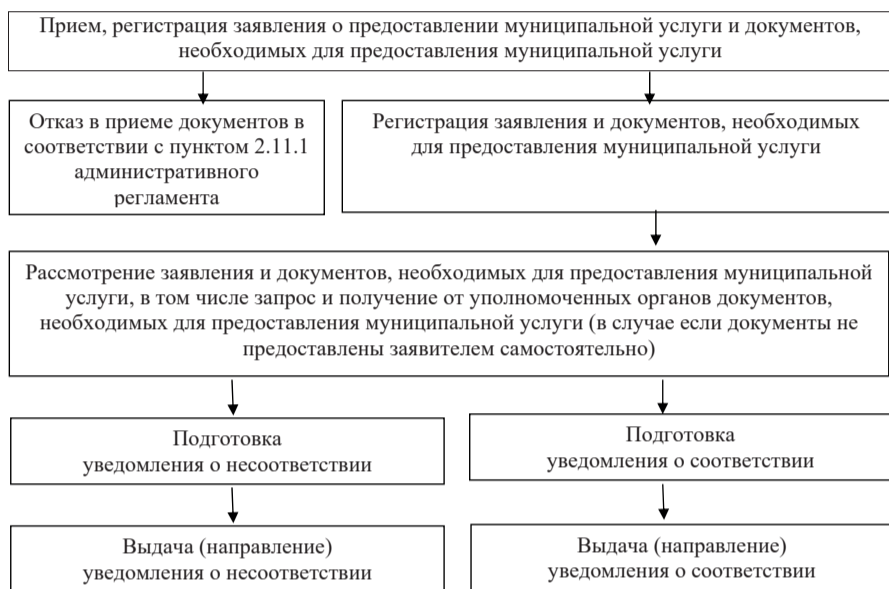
Прием, регистрация заявления о предоставлении муниципальной услуги и документов, необходимых для предоставления муниципальной услуги

Отказ в приеме документов в соответствии с пунктом 2.11.1 административного регламента

Регистрация заявления и документов, необходимых для предоставления муниципальной услуги

Рассмотрение заявления и документов, необходимых для предоставления муниципальной услуги, в том числе запрос и получение от уполномоченных органов документов, необходимых для предоставления муниципальной услуги (в случае если документы не предоставлены заявителем самостоятельно)

Подготовка уведомления о несоответствии

Подготовка уведомления о соответствии

Выдача (направление) уведомления о несоответствии

Выдача (направление) уведомления о соответствии